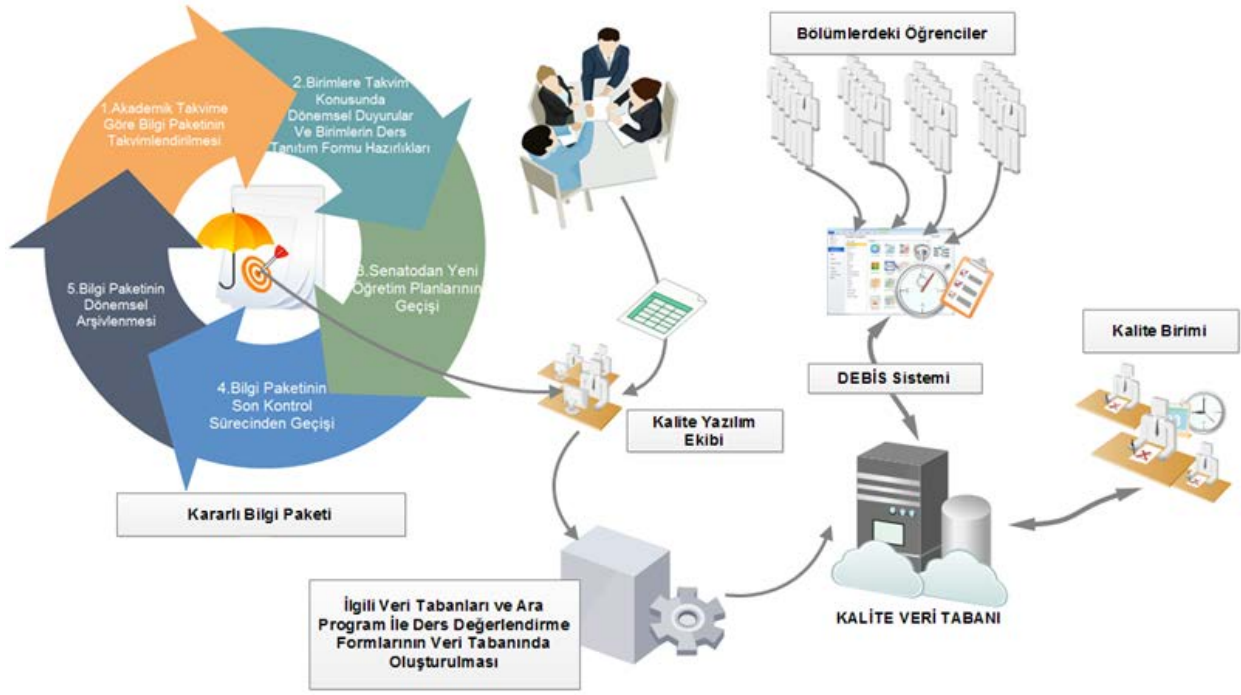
1.Akademik Takvime Göre Bilgi Paketinin Takvimlendirilmesi

2.Birimlere Takvim Konusunda Dönemsel Duyurular Ve Birimlerin Ders Tanıtım Formu Hazırlıkları

3.Senatodan Yeni Öğretim Planlarının Geçişi

4.Bilgi Paketinin Son Kontrol Sürecinden Geçişi

5.Bilgi Paketinin Dönemsel Arşivlenmesi

Kararlı Bilgi Paketi

Bölümlerdeki Öğrenciler

Kalite Yazılım Ekibi

DEBİS Sistemi

Kalite Birimi

İlgili Veri Tabanları ve Ara Program İle Ders Değerlendirme Formlarının Veri Tabanında Oluşturulması

KALİTE VERİ TABANI